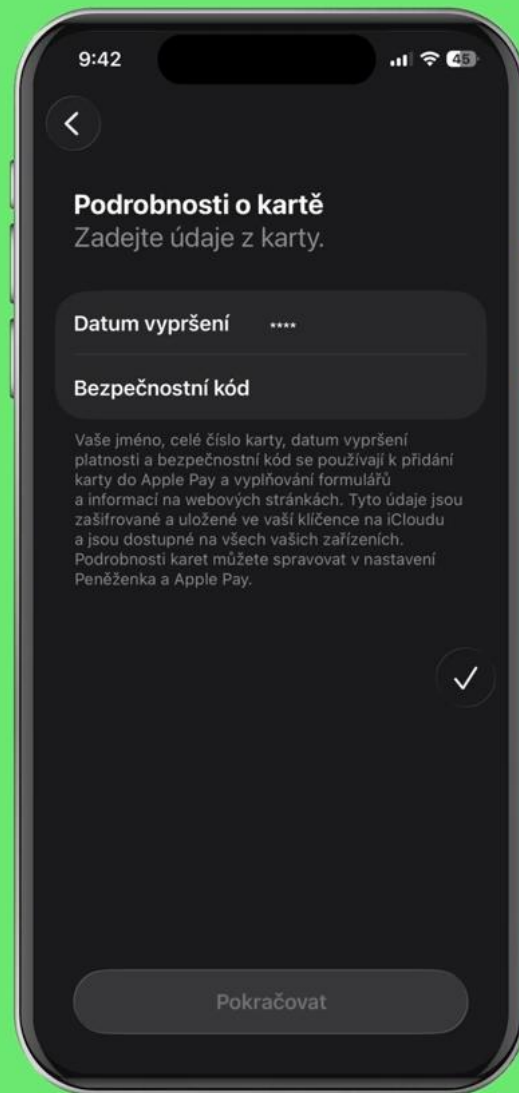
9:42

45

Podrobnosti o kartě
Zadejte údaje z karty.

Datum vypršení ••••

Bezpečnostní kód

Vaše jméno, celé číslo karty, datum vypršení platnosti a bezpečnostní kód se používají k přidání karty do Apple Pay a vyplňování formulářů a informací na webových stránkách. Tyto údaje jsou zašifrované a uložené ve vaší klíčence na iCloudu a jsou dostupné na všech vašich zařízeních. Podrobnosti karet můžete spravovat v nastavení Peněženka a Apple Pay.

Pokračovat